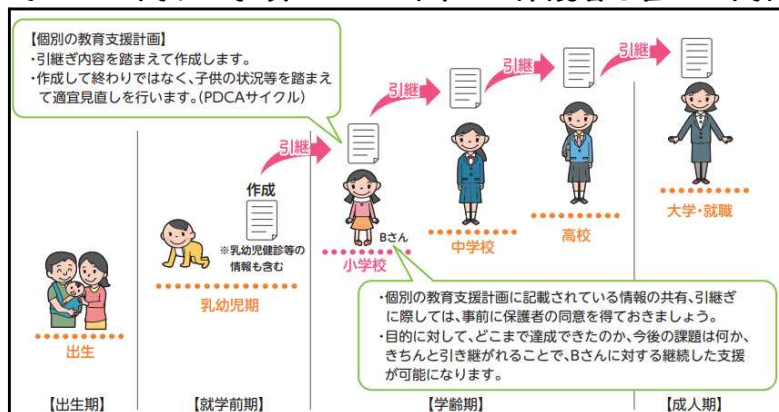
【個別の教育支援計画】
・引継ぎ内容を踏まえて作成します。
・作成して終わりではなく、子供の状況等を踏まえて適宜見直しを行います。(PDCAサイクル)

引継

引継

引継

引継

作成

※乳幼児健診等の情報も含む

Bさん

小学校

中学校

高校

大学・就職

乳幼児期

出生

・個別の教育支援計画に記載されている情報の共有、引継ぎに際しては、事前に保護者の同意を得ておきましょう。
・目的に対して、どこまで達成できたのか、今後の課題は何か、きちんと引き継がれることで、Bさんに対する継続した支援が可能になります。

【出生期】

【就学前期】

【学齢期】

【成人期】